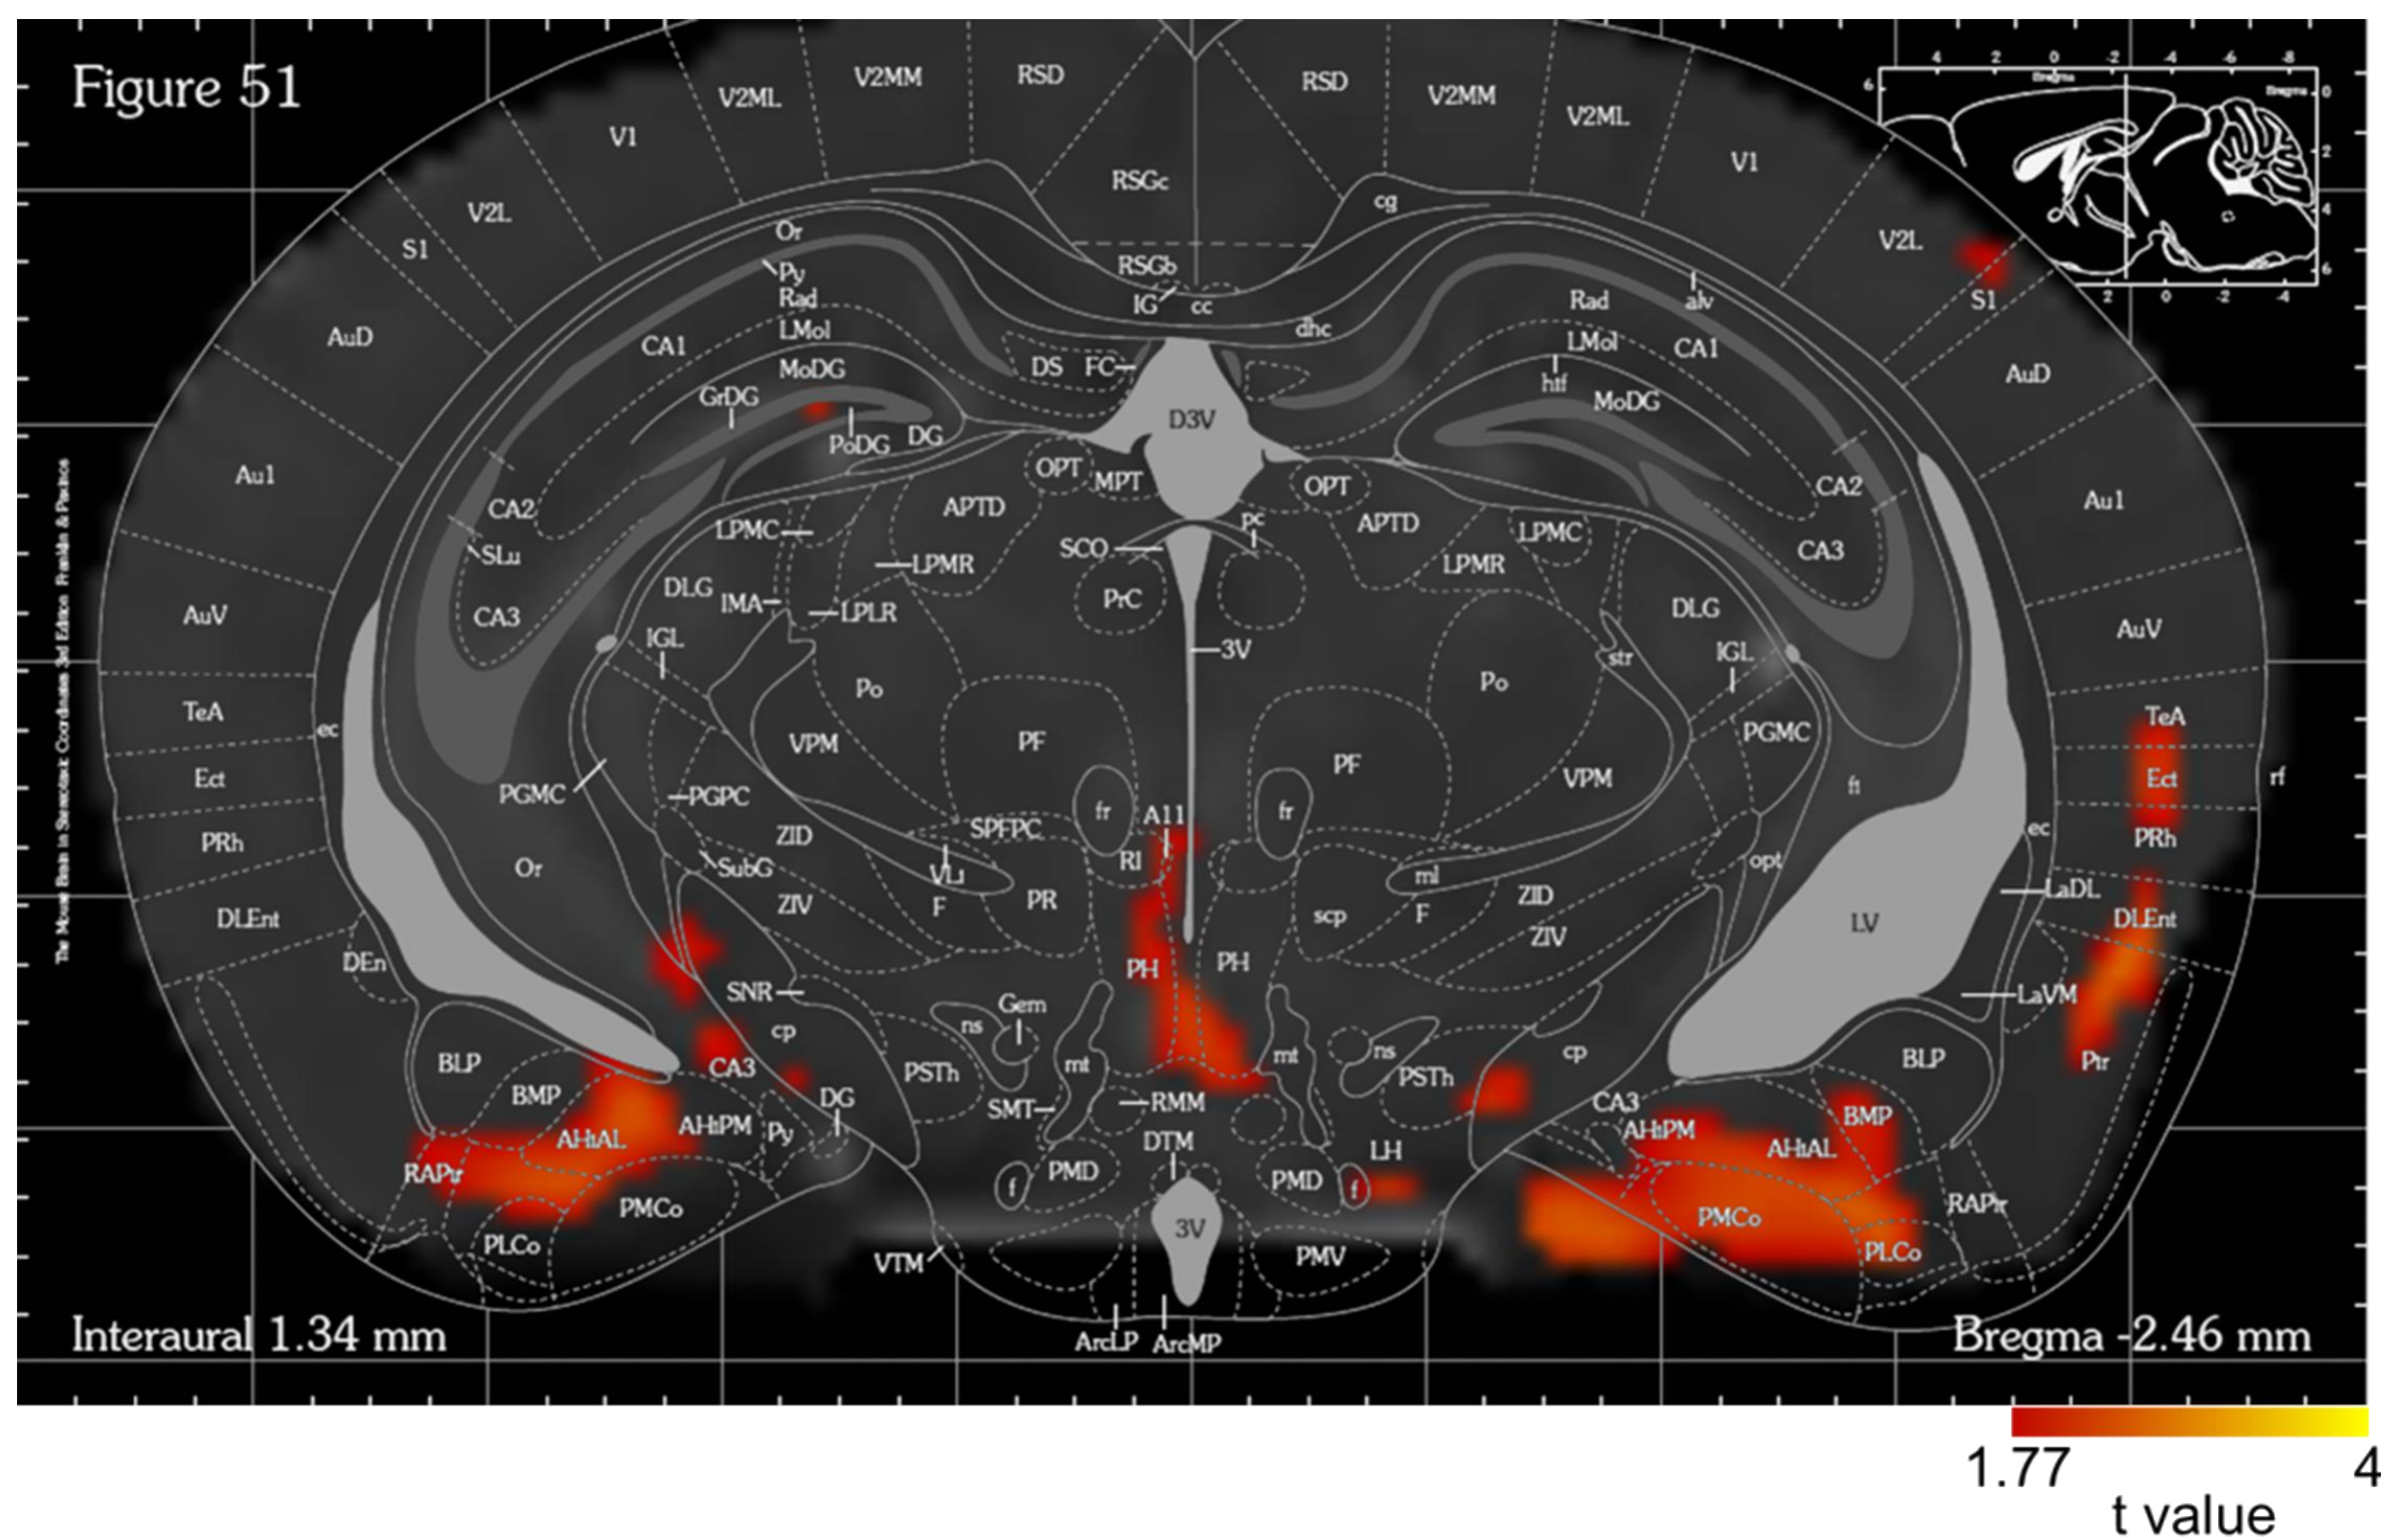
Figure 51

V1 V2ML V2MM RSD RSD V2MM V2ML V1
V2L S1 RSGc cg V2L S1
Or Py Rad LMol MoDG GrDG CA1 RSGb IG cc dhc Rad alv LMol CA1 htf MoDG
AuD DS FC D3V AuD
PoDG DG OPT MPT OPT
Au1 CA2 APTD APTD CA2 Au1
SLu LPMC LPMR SCO Pc LPMC CA3
CA3 DLG IMA LPLR PrC LPMR DLG
AuV IGL 3V str IGL AuV
TeA ec Po Po
VPM PF PF PGMC TeA
Ect PGMC PGPC fr A11 fr VPM ft Ect rf
PRh ZID SPFPC RI ec PRh
Or SubG VLi PR ml opt
DLEnt ZIV F scp F ZID LaDL DLEnt
DEn PH PH ZIV LV
SNR Gem LaVM
BLP cp ns mt ns cp BLP
BMP CA3 PSTh mt PSTh Pir
AHiPM Py DG SMT RMM CA3 BMP
AHiAL AHiPM AHiAL
RAPir DTM LH
PMCo f PMD PMD f RAPir
PLCo 3V PMV PMCo PLCo
VTM
ArcLP ArcMP

Interaural 1.34 mm
Bregma -2.46 mm

The Mouse Brain in Stereotaxic Coordinates 3rd Edition Franklin & Paxinos

4 2 0 -2 -4 -6 -8
Bregma
6 0 2 4 6
2 0 -2 -4

1.77 4
t value